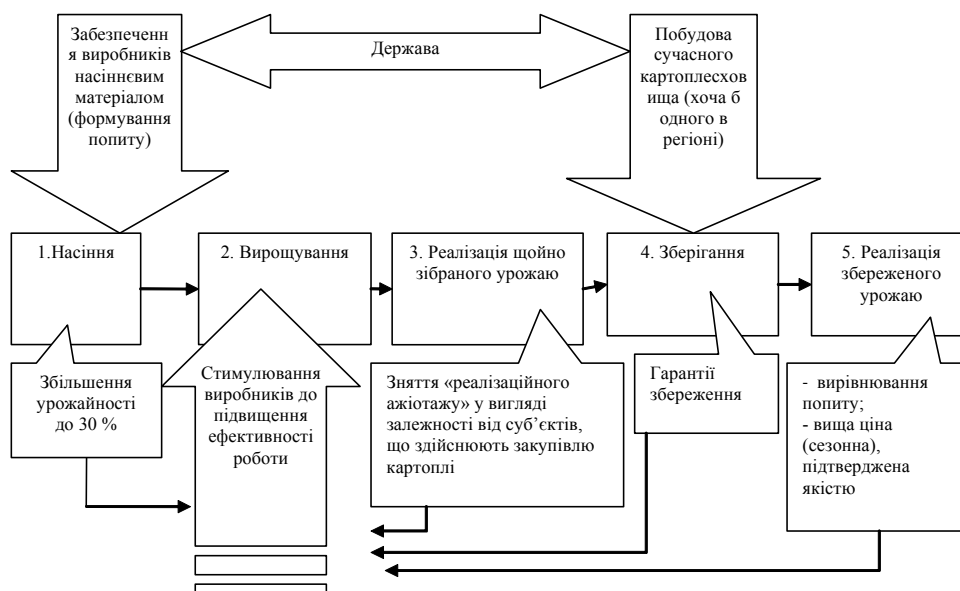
Забезпеченн я виробників насіннєвим матеріалом (формування попиту)

Держава

Побудова сучасного картоплесхов ища (хоча б одного в регіоні)

1.Насіння

2. Вирощування

3. Реалізація щойно зібраного урожаю

4. Зберігання

5. Реалізація збереженого урожаю

Збільшення урожайності до 30 %

Стимулювання виробників до підвищення ефективності роботи

Зняття «реалізаційного ажіотажу» у вигляді залежності від суб'єктів, що здійснюють закупівлю картоплі

Гарантії збереження

- вирівнювання попиту;
- вища ціна (сезонна), підтверджена якістю